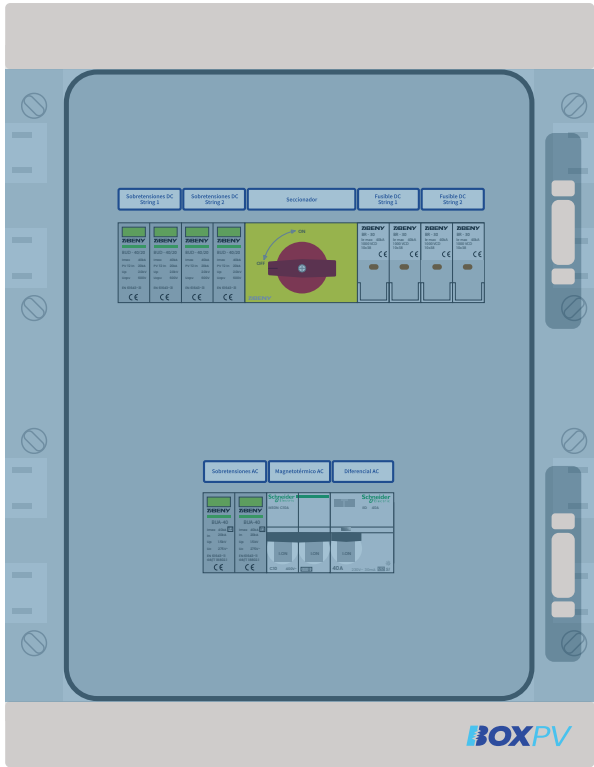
Sobretensiones DC String 1

Sobretensiones DC String 2

Seccionador

Fusible DC String 1

Fusible DC String 2

ZJBENY

ZJBENY

ZJBENY

ZJBENY

ON

OFF

ZJBENY

ZJBENY

ZJBENY

ZJBENY

CE

CE

CE

CE

CE

CE

CE

CE

Sobretensiones AC

Magnetotérmico AC

Diferencial AC

ZJBENY

ZJBENY

Schneider Electric

Schneider Electric

CE

CE

BOXPV